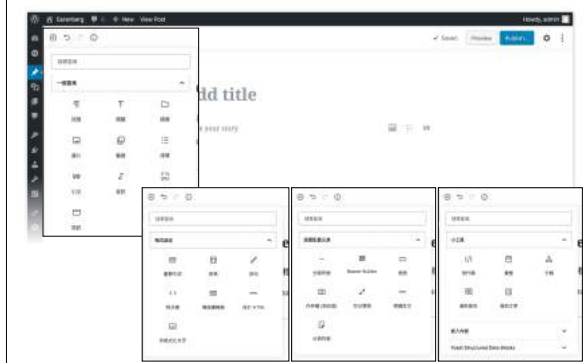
Gutenberg + New View Post

Howdy, admin

Saved Preview Publish...

dd title

your story

搜尋區塊

一般區塊

段落 標題 圖庫

圖片 檔案 清單

引言 音訊 封面

視訊

搜尋區塊

格式設定

程式碼 自訂 HTML

搜尋區塊

版面配置元素

分隔符號 Beaver Builder 按鈕

更多 分隔線

搜尋區塊

小工具

嵌入內容

Yoast Structured Data Blocks